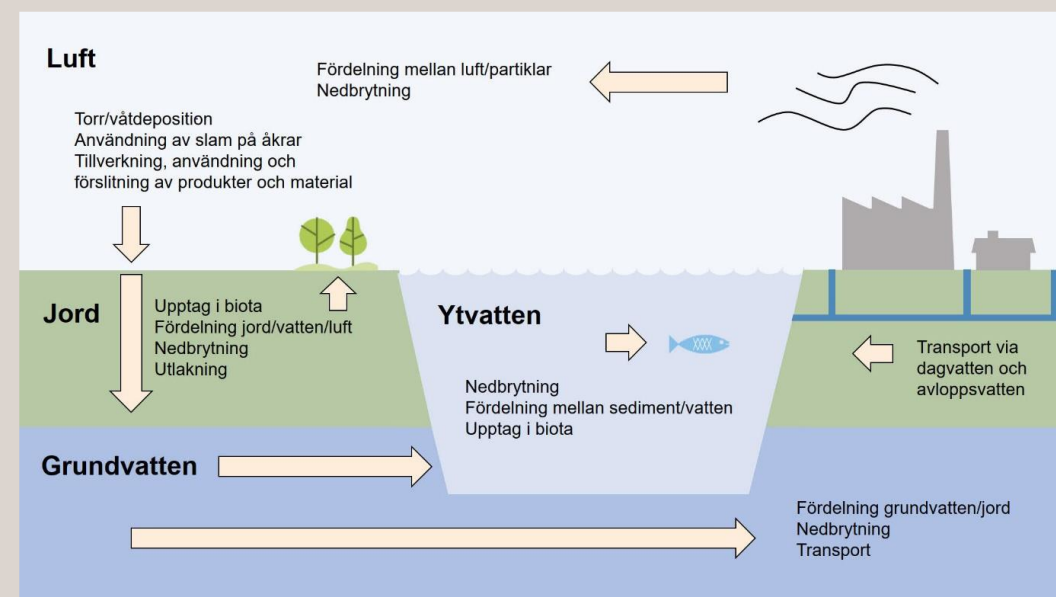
Luft

Fördelning mellan luft/partiklar
Nedbrytning

Torr/våtdeposition
Användning av slam på åkrar
Tillverkning, användning och förslitning av produkter och material

Jord

Upptag i biota
Fördelning jord/vatten/luft
Nedbrytning
Utlakning

Ytvatten

Nedbrytning
Fördelning mellan sediment/vatten
Upptag i biota

Transport via dagvatten och avloppsvatten

Grundvatten

Fördelning grundvatten/jord
Nedbrytning
Transport